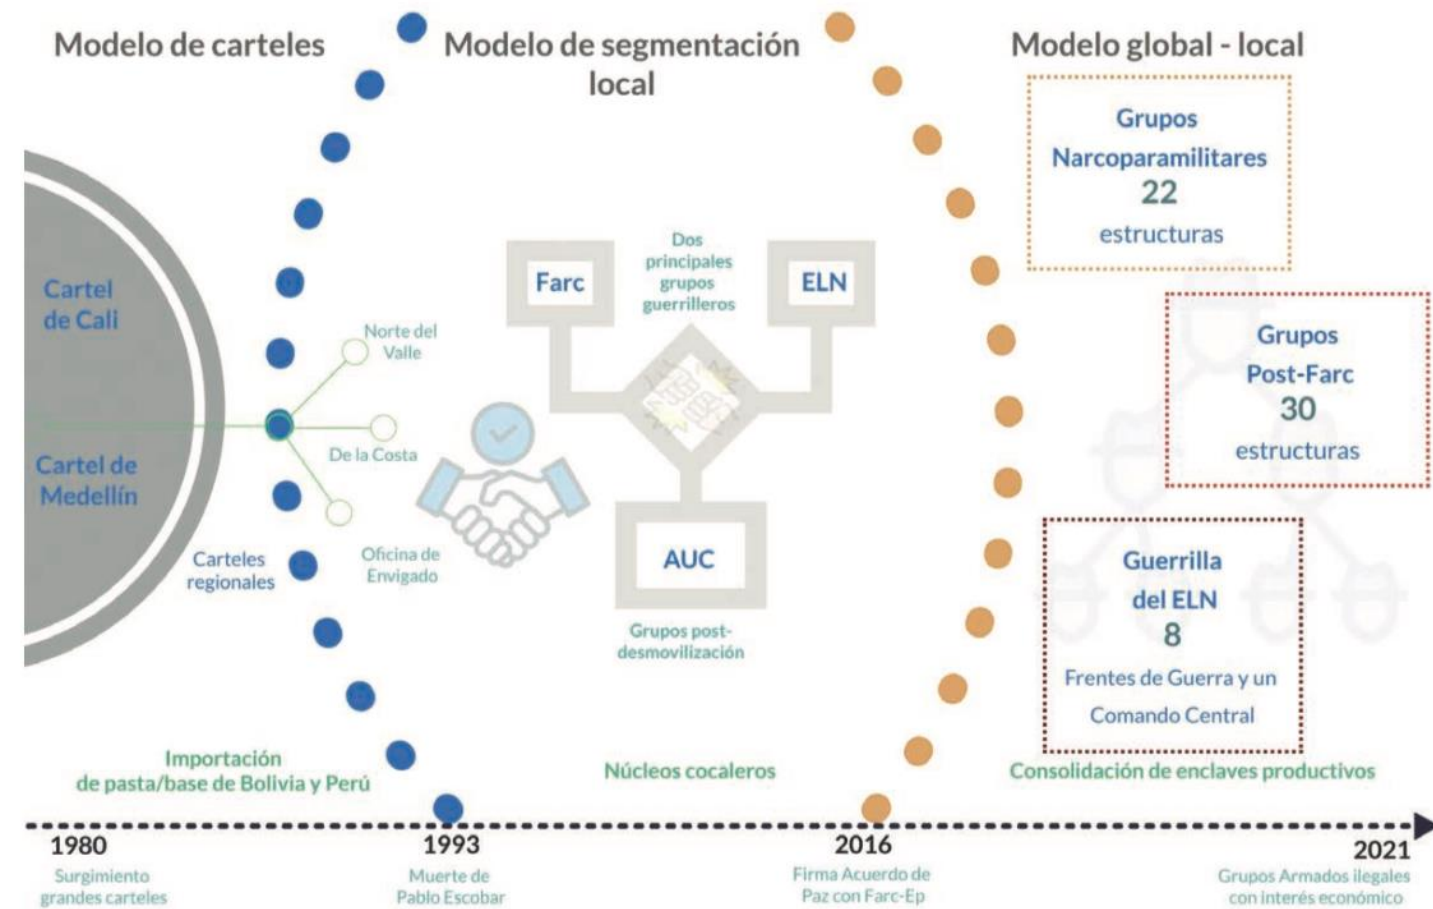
Modelo de carteles

Modelo de segmentación local

Modelo global - local

Cartel de Cali

Cartel de Medellín

Norte del Valle

De la Costa

Oficina de Envigado

Carteles regionales

Farc

Dos principales grupos guerrilleros

ELN

AUC

Grupos post-desmovilización

Grupos Narcoparamilitares 22 estructuras

Grupos Post-Farc 30 estructuras

Guerrilla del ELN 8 Frentes de Guerra y un Comando Central

Importación de pasta/base de Bolivia y Perú

Núcleos cocaleros

Consolidación de enclaves productivos

1980
Surgimiento grandes carteles

1993
Muerte de Pablo Escobar

2016
Firma Acuerdo de Paz con Farc-Ep

2021
Grupos Armados ilegales con interés económico